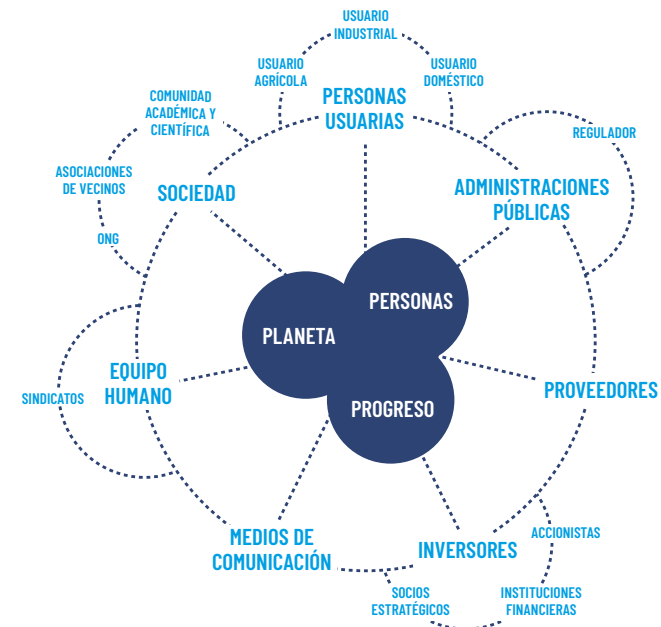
USUARIO INDUSTRIAL

USUARIO AGRÍCOLA

USUARIO DOMÉSTICO

PERSONAS USUARIAS

COMUNIDAD ACADÉMICA Y CIENTÍFICA

REGULADOR

ASOCIACIONES DE VECINOS

SOCIEDAD

ADMINISTRACIONES PÚBLICAS

ONG

PERSONAS

PLANETA

SINDICATOS

EQUIPO HUMANO

PROVEEDORES

PROGRESO

ACCIONISTAS

MEDIOS DE COMUNICACIÓN

INVERSORES

SOCIOS ESTRATÉGICOS

INSTITUCIONES FINANCIERAS